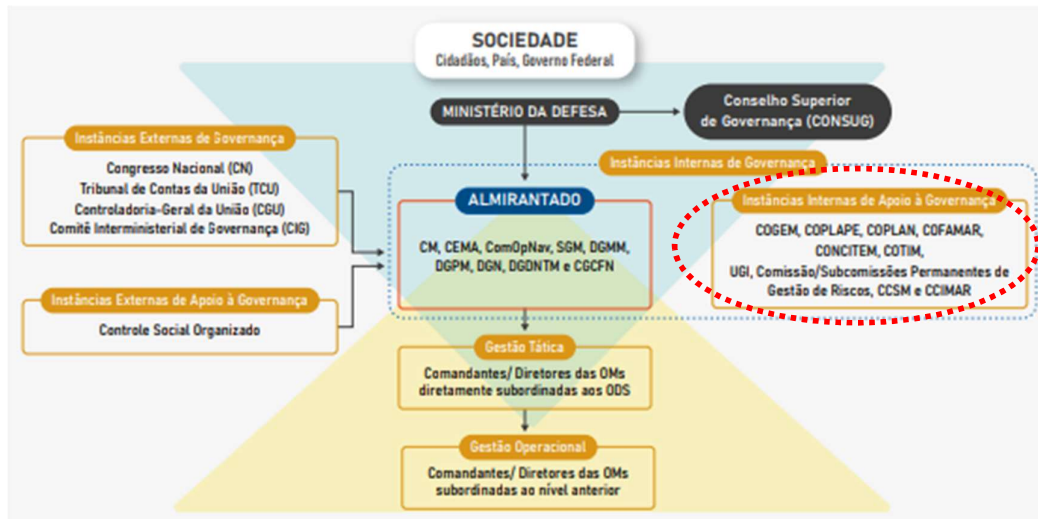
SOCIEDADE
Cidadãos, País, Governo Federal

MINISTÉRIO DA DEFESA

Conselho Superior de Governança (CONSUG)

Instâncias Externas de Governança
Congresso Nacional (CN)
Tribunal de Contas da União (TCU)
Controladoria-Geral da União (CGU)
Comitê Interministerial de Governança (CIG)

Instâncias Externas de Apoio à Governança
Controle Social Organizado

Instâncias Internas de Governança

ALMIRANTADO
CM, CEMA, ComOpNav, SGM, DGMM, DGPM, DGN, DGDNTM e CGCFN

Instâncias Internas de Apoio à Governança
COGEM, COPLAPE, COPLAN, COFAMAR, CONCITEM, COTIM, UGI, Comissão/Subcomissões Permanentes de Gestão de Riscos, CCSM e CCIMAR

Gestão Tática
Comandantes/ Diretores das OMs diretamente subordinadas aos ODS

Gestão Operacional
Comandantes/ Diretores das OMs subordinadas ao nível anterior